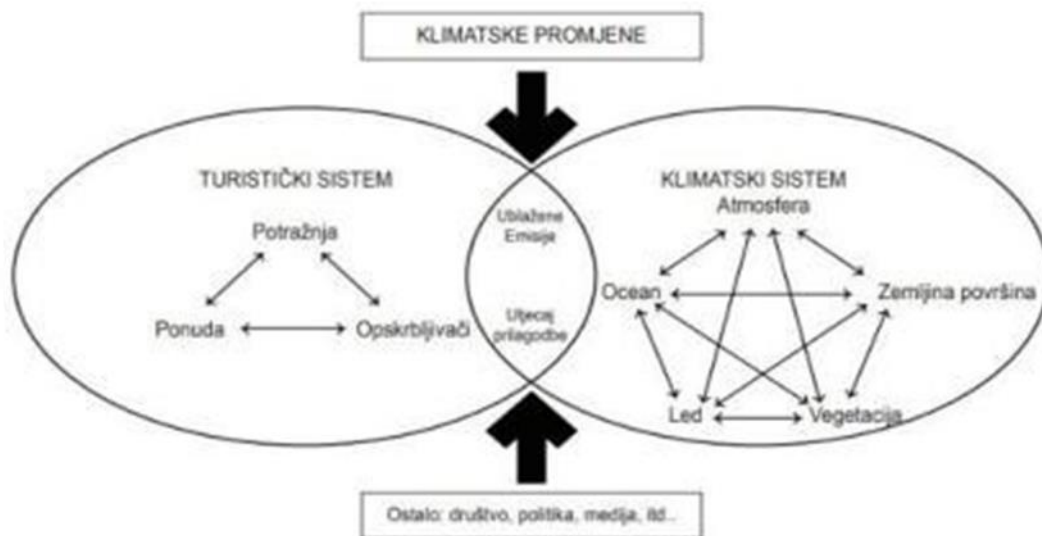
KLIMATSKE PROMJENE

TURISTIČKI SISTEM

Potražnja

Ponuda

Opskrbljivači

Ublažene Emisije

Utjecaj prilagodbe

KLIMATSKI SISTEM

Atmosfera

Ocean

Zemljina površina

Led

Vegetacija

Ostalo: društvo, politika, medija, itd..